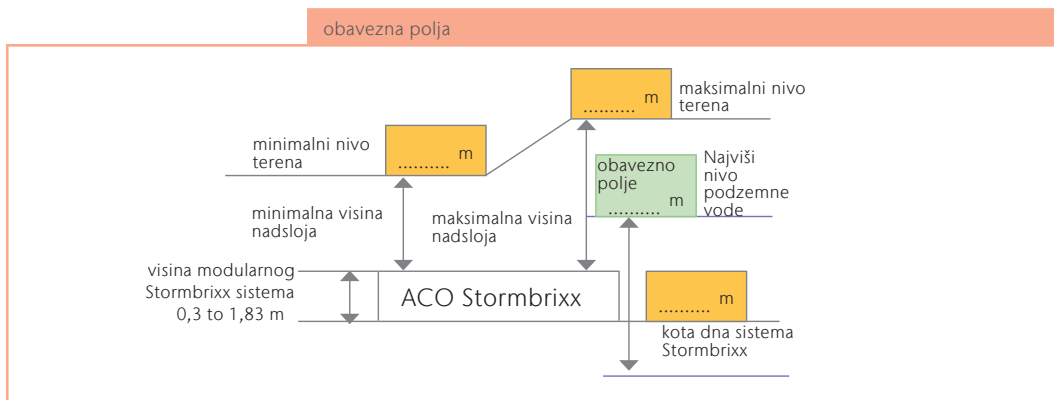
obavezna polja

minimalni nivo terena

.......... m

.......... m

maksimalni nivo terena

obavezno polje

.......... m

Najviši nivo podzemne vode

minimalna visina nadsloja

maksimalna visina nadsloja

visina modularnog Stormbrixx sistema 0,3 to 1,83 m

ACO Stormbrixx

.......... m

kota dna sistema Stormbrixx